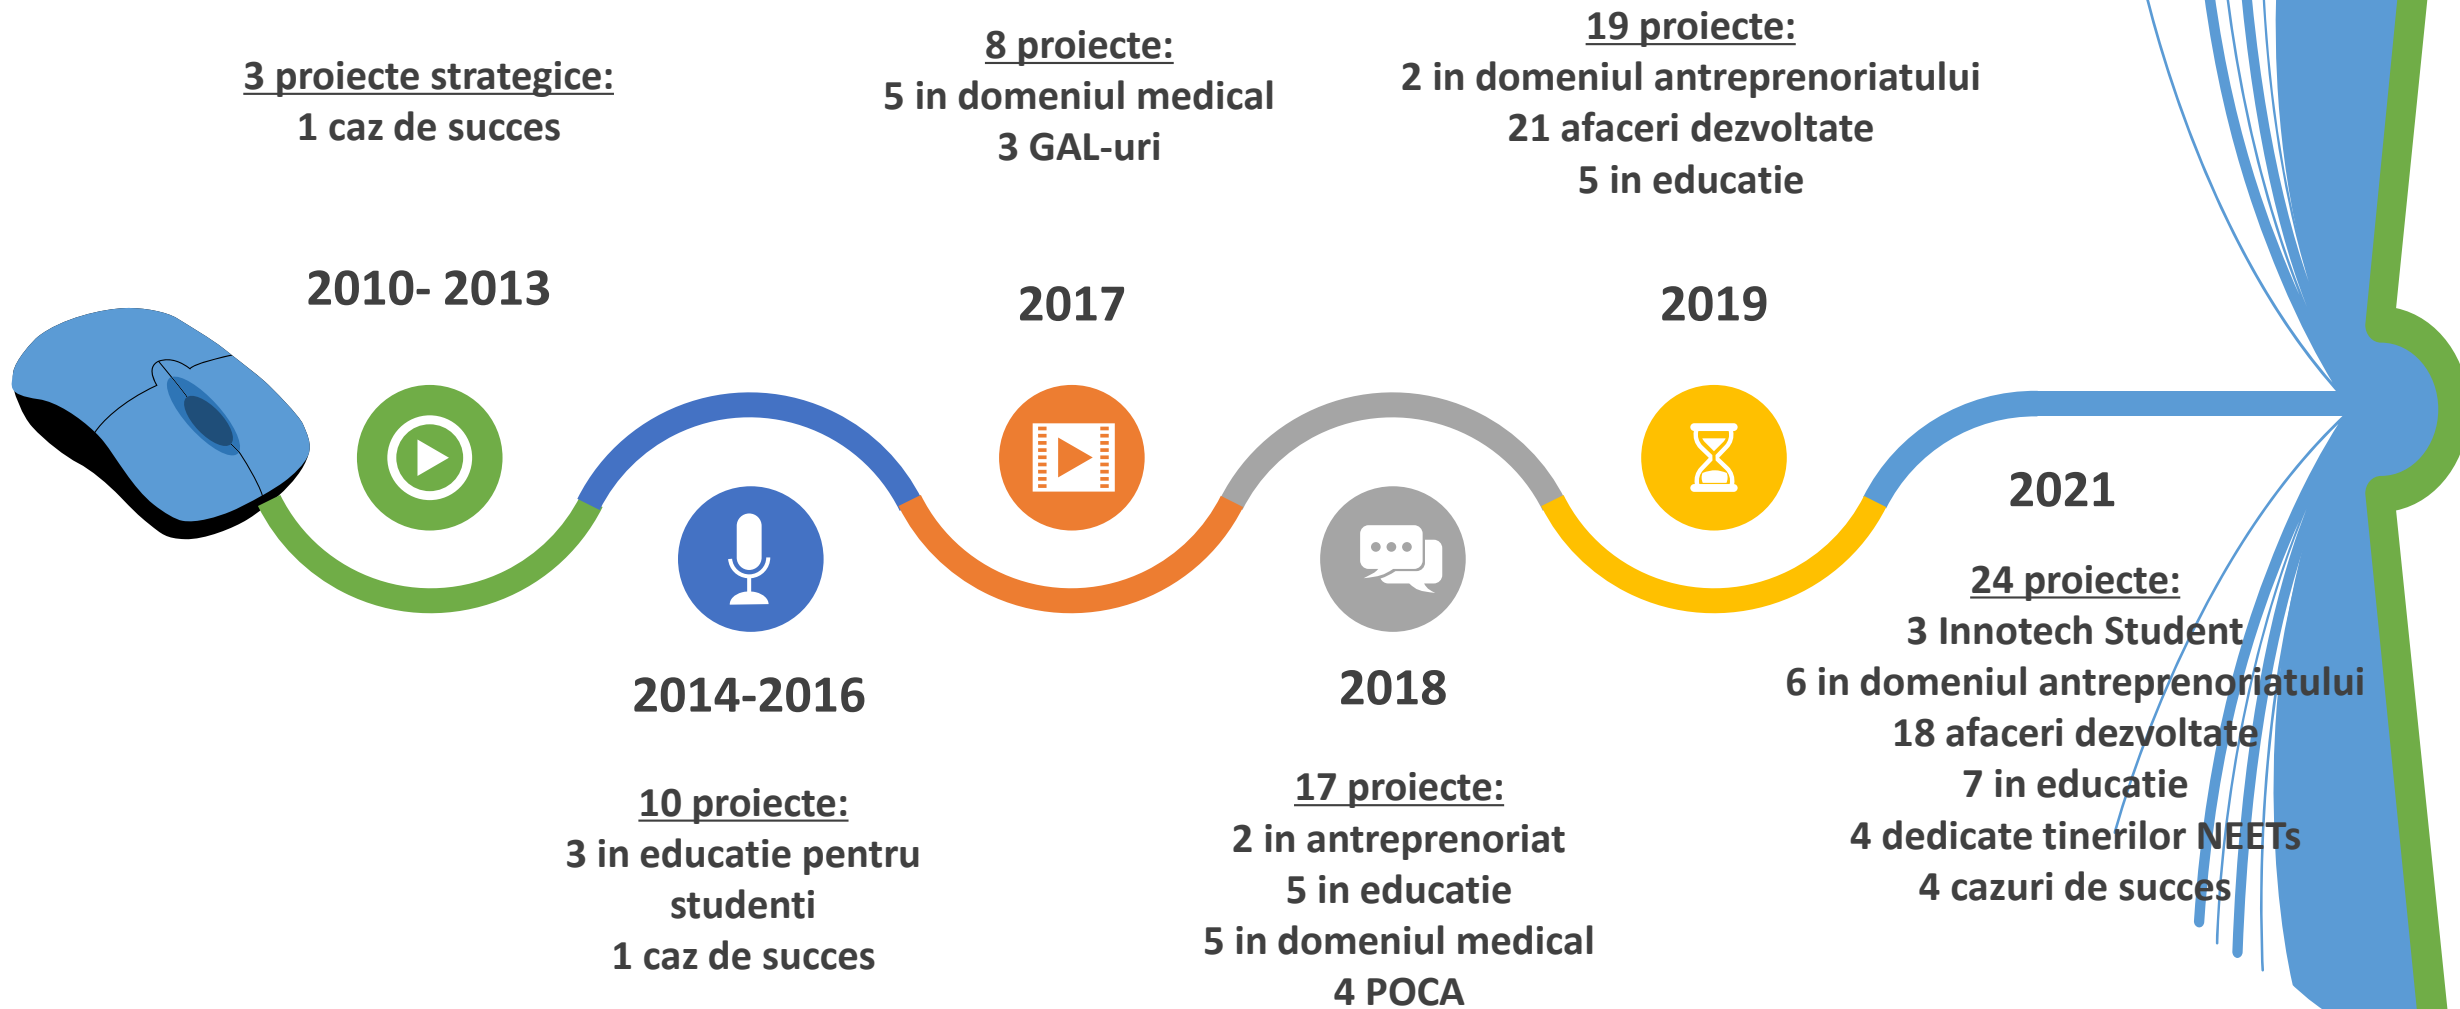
3 proiecte strategice:
1 caz de succes

2010- 2013

10 proiecte:
3 in educatie pentru studenti
1 caz de succes

2014-2016

8 proiecte:
5 in domeniul medical
3 GAL-uri

2017

2018

17 proiecte:
2 in antreprenoriat
5 in educatie
5 in domeniul medical
4 POCA

19 proiecte:
2 in domeniul antreprenoriatului
21 afaceri dezvoltate
5 in educatie

2019

2021

24 proiecte:
3 Innotech Student
6 in domeniul antreprenoriatului
18 afaceri dezvoltate
7 in educatie
4 dedicate tinerilor NEETs
4 cazuri de succes